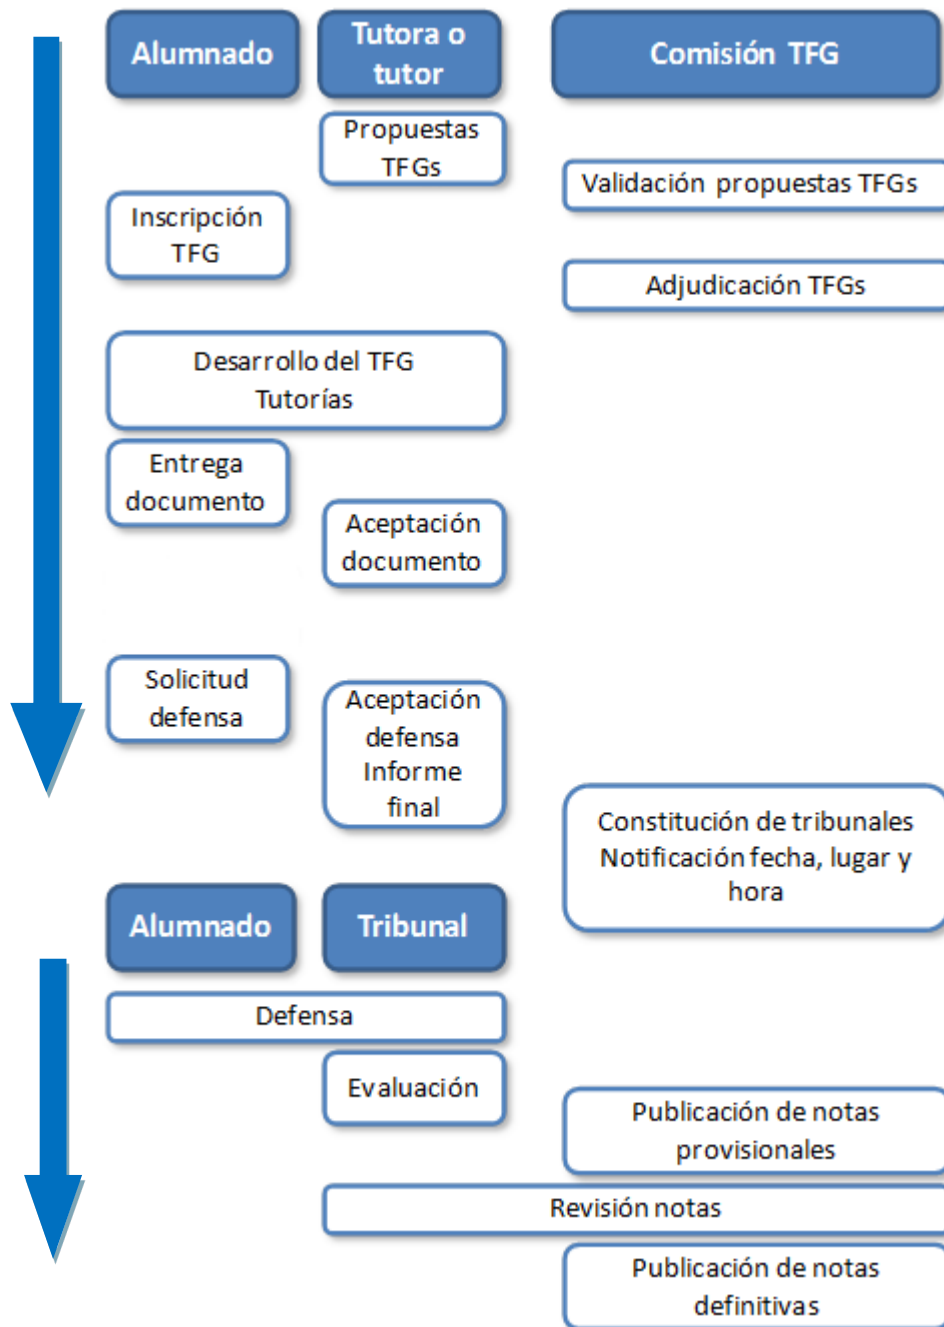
Alumnado

Tutora o tutor

Comisión TFG

Propuestas TFGs

Validación propuestas TFGs

Inscripción TFG

Adjudicación TFGs

Desarrollo del TFG
Tutorías

Entrega documento

Aceptación documento

Solicitud defensa

Aceptación defensa
Informe final

Constitución de tribunales
Notificación fecha, lugar y hora

Alumnado

Tribunal

Defensa

Evaluación

Publicación de notas provisionales

Revisión notas

Publicación de notas definitivas